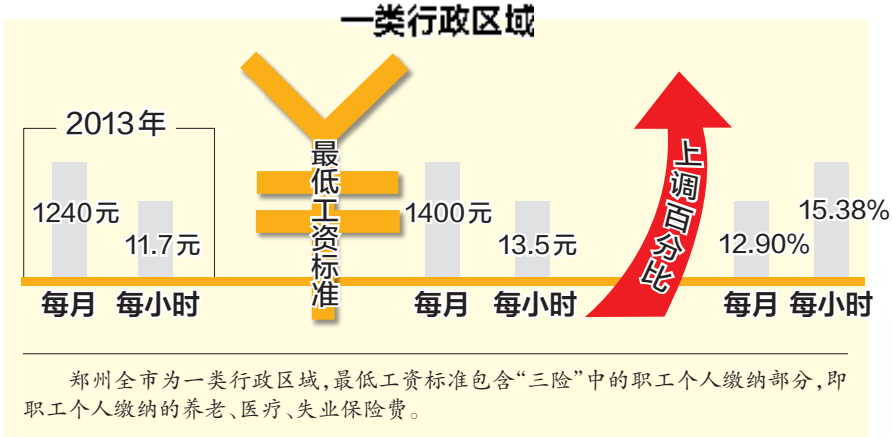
一类行政区域

2013年

1240元

11.7元

每月　每小时

最低工资标准

1400元

13.5元

每月　每小时

上调百分比

12.90%

15.38%

每月　每小时

郑州全市为一类行政区域，最低工资标准包含“三险”中的职工个人缴纳部分，即职工个人缴纳的养老、医疗、失业保险费。